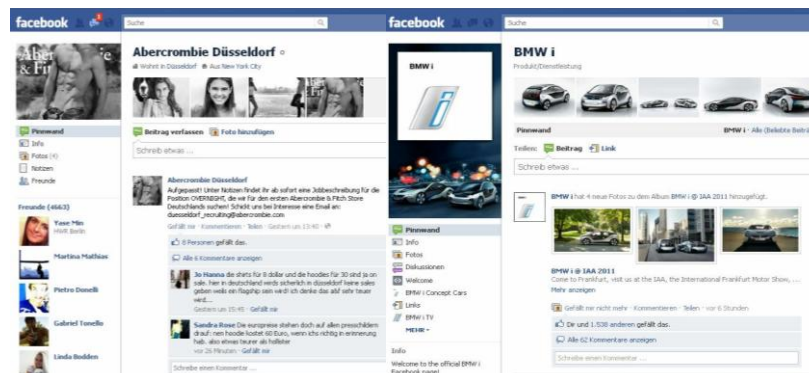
facebook Suche

Abercrombie & Fitch

Abercrombie Düsseldorf

Wohnt in Düsseldorf Aus New York City

Pinnwand
Info
Fotos (4)
Notizen
Freunde

Freunde (466/3)
Yase Min
Martina Mathias
Pietro Donelli
Gabriel Tonello
Linda Bodden

Beitrag verfassen Foto hinzufügen
Schreib etwas ...

Abercrombie Düsseldorf
Aufgepasst! Unter Notizen findet ihr ab sofort eine Jobbeschreibung für die Position OVERNIGHT, die wir für den ersten Abercrombie & Fitch Store Deutschlands suchen! Schickt uns bei Interesse eine Email an: duesseldorf_recruiting@abercrombie.com
Gefällt mir · Kommentieren · Teilen · Gestern um 13:40

8 Personen gefällt das.
Alle 6 Kommentare anzeigen

Jo Hanna die shirts für 9 dollar und die hoodies für 30 sind ja on sale. hier in deutschland werds sicherlich in düsseldorf keine sales geben weils ein flagship sein wird! ich denke das alf sehr teuer wird...
Gestern um 15:45 · Gefällt mir

Sandra Rose Die europreise stehen doch auf allen preisschildern drauf: ein hoodie kostet 60 Euro, wenn ichs richtig in erinnerung hab. also etwas teurer als hollister
vor 26 Minuten · Gefällt mir

Schreibe einen Kommentar ...

facebook Suche

BMW i

BMW i

Pinnwand
Info
Fotos
Diskussionen
Welcome
BMW i Concept Cars
Links
BMW i TV
MEHR

Info
Welcome to the official BMW i Facebook page!

Produkt/Dienstleistung

Pinnwand BMW i · Alle (Beliebte Beiträge)
Teilen: Beitrag Link
Schreib etwas ...

BMW i hat 4 neue Fotos zu dem Album BMW i @ IAA 2011 hinzugefügt.

BMW i @ IAA 2011
Come to Frankfurt, visit us at the IAA, the International Frankfurt Motor Show, ...
Mehr anzeigen

Gefällt mir nicht mehr · Kommentieren · Teilen · vor 6 Stunden
Dir und 1.538 anderen gefällt das.
Alle 62 Kommentare anzeigen
Schreibe einen Kommentar ...